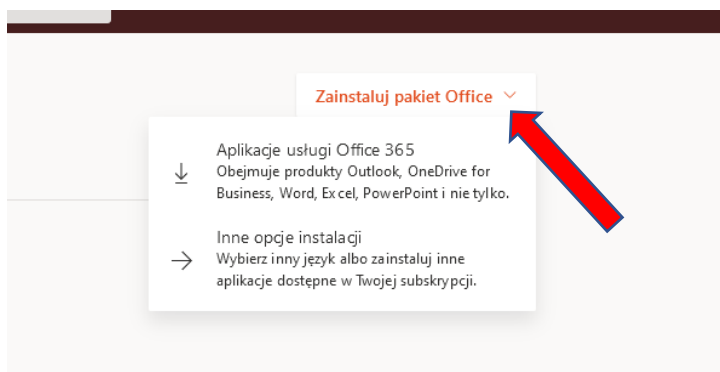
Zainstaluj pakiet Office

Aplikacje usługi Office 365
Obejmuje produkty Outlook, OneDrive for Business, Word, Excel, PowerPoint i nie tylko.

Inne opcje instalacji
Wybierz inny język albo zainstaluj inne aplikacje dostępne w Twojej subskrypcji.